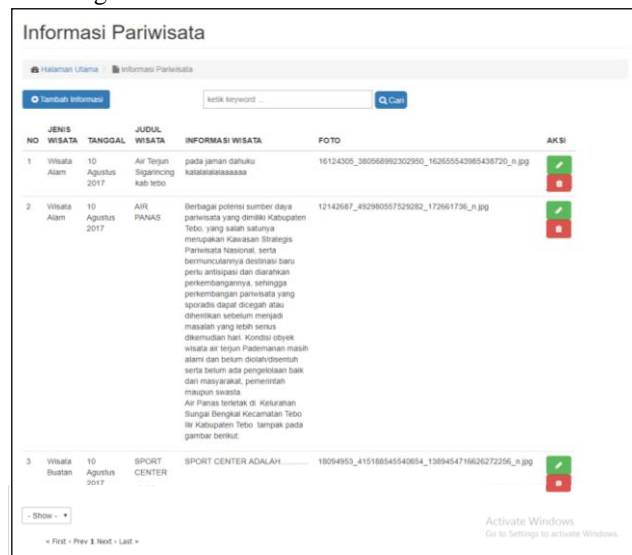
Informasi Pariwisata

Halaman Utama / Informasi Pariwisata

Tambah Informasi

ketik keyword ...

Cari

| NO | JENIS WISATA | TANGGAL | JUDUL WISATA | INFORMASI WISATA | FOTO | AKSI |
|---|---|---|---|---|---|---|
| 1 | Wisata Alam | 10 Agustus 2017 | Air Terjun Sigarincing kab tebo | pada jaman dahuku katalalalalaaaaaa | 16124305_380568992302950_162655543965438720_n.jpg | |
| 2 | Wisata Alam | 10 Agustus 2017 | AIR PANAS | Berbagai potensi sumber daya pariwisata yang dimiliki Kabupaten Tebo, yang salah satunya merupakan Kawasan Strategis Pariwisata Nasional, serta bermunculannya destinasi baru perlu antisipasi dan diarahkan perkembangannya, sehingga perkembangan pariwisata yang sporadis dapat dicegah atau dihentikan sebelum menjadi masalah yang lebih serius dikemudian hari. Kondisi obyek wisata air terjun Pademanan masih alami dan belum diolah/disentuh serta belum ada pengelolaan baik dan masyarakat, pemerintah maupun swasta. Air Panas terletak di Kelurahan Sungai Bengkal Kecamatan Tebo Ilir Kabupaten Tebo tampak pada gambar berikut: | 12142687_492980557529282_172661736_n.jpg | |
| 3 | Wisata Buatan | 10 Agustus 2017 | SPORT CENTER | SPORT CENTER ADALAH.............. | 16094953_415188545540654_1389454716626272256_n.jpg | |

- Show -

« First ‹ Prev 1 Next › Last »

Activate Windows
Go to Settings to activate Windows.